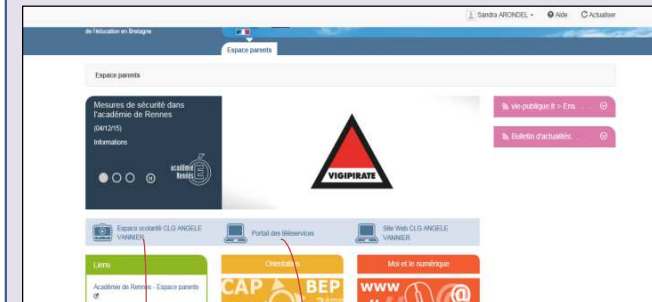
Sandra ARONDEL · Aide Actualiser

de l'éducation en Bretagne

Espace parents

Espace parents

Mesures de sécurité dans l'académie de Rennes

(04/12/15)

Informations

académie Rennes

VIGIPIRATE

vie-publique.fr > Ens. . . .

Bulletin d'actualités . . . .

Espace scolarité CLG ANGELE VANNIER

Portail des téléservices

Site Web CLG ANGELE VANNIER

Liens

Académie de Rennes - Espace parents

Orientation

CAP BEP

Moi et le numérique

www @